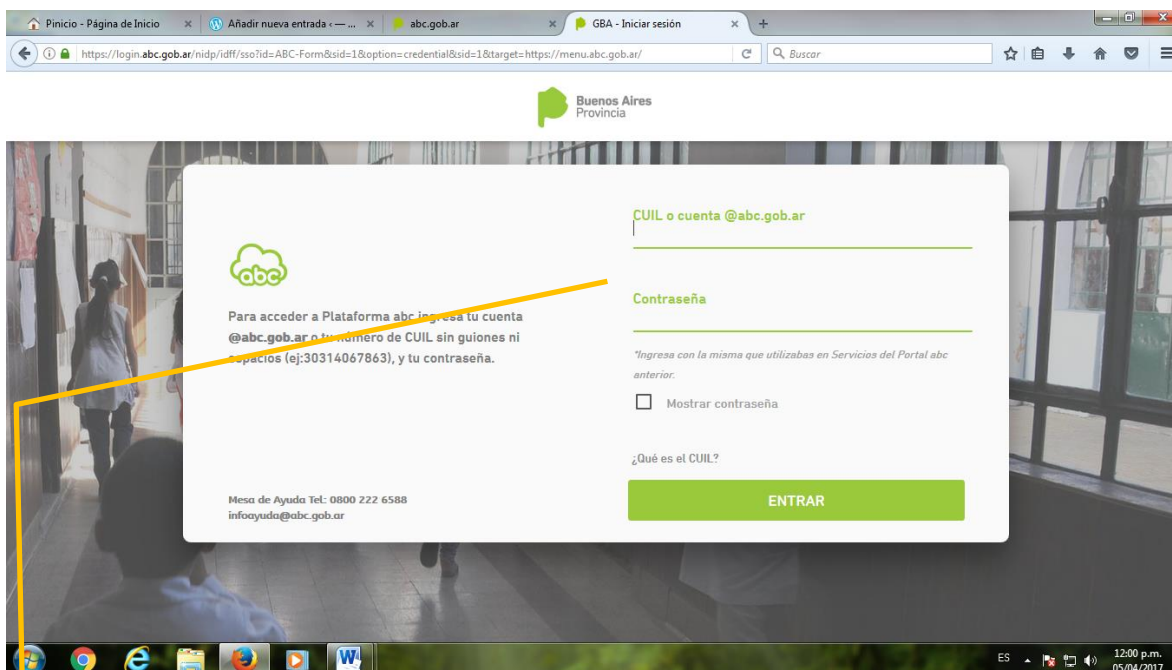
Pinicio - Página de Inicio ×
Añadir nueva entrada ‹ — ... ×
abc.gob.ar ×
GBA - Iniciar sesión ×
+

https://login.abc.gob.ar/nidp/idff/sso?id=ABC-Form&sid=1&option=credential&sid=1&target=https://menu.abc.gob.ar/
Buscar

Buenos Aires
Provincia

abc

Para acceder a Plataforma abc ingresa tu cuenta @abc.gob.ar o tu número de CUIL sin guiones ni espacios (ej:30314067863), y tu contraseña.

Mesa de Ayuda Tel: 0800 222 6588
infoayuda@abc.gob.ar

CUIL o cuenta @abc.gob.ar

Contraseña

*Ingresa con la misma que utilizabas en Servicios del Portal abc anterior.

Mostrar contraseña

¿Qué es el CUIL?

ENTRAR

ES
12:00 p.m.
05/04/2017